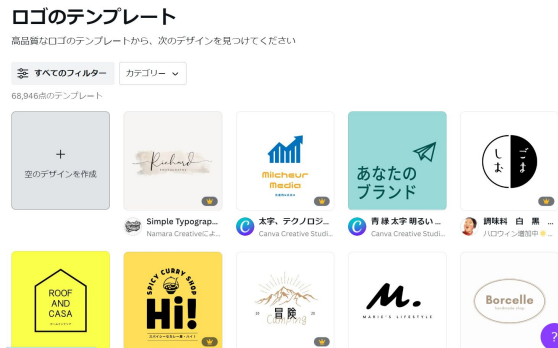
ロゴのテンプレート

高品質なロゴのテンプレートから、次のデザインを見つけてください

すべてのフィルター

カテゴリー

68,946点のテンプレート

+
空のデザインを作成

Richard
PHOTOGRAPHY

Simple Typograp...
Namara Creativeによ...

Milcheur Media

太字、テクノロジ...
Canva Creative Studi...

あなたの
ブランド

青 緑 太字 明るい...
Canva Creative Studi...

しお ごま

調味料 白 黒 ...
ハロウィン増加中

ROOF AND CASA

SPICY CURRY SHOP
Hi!

冒険
Camping

M.
MARIE'S LIFESTYLE

Borcelle

?